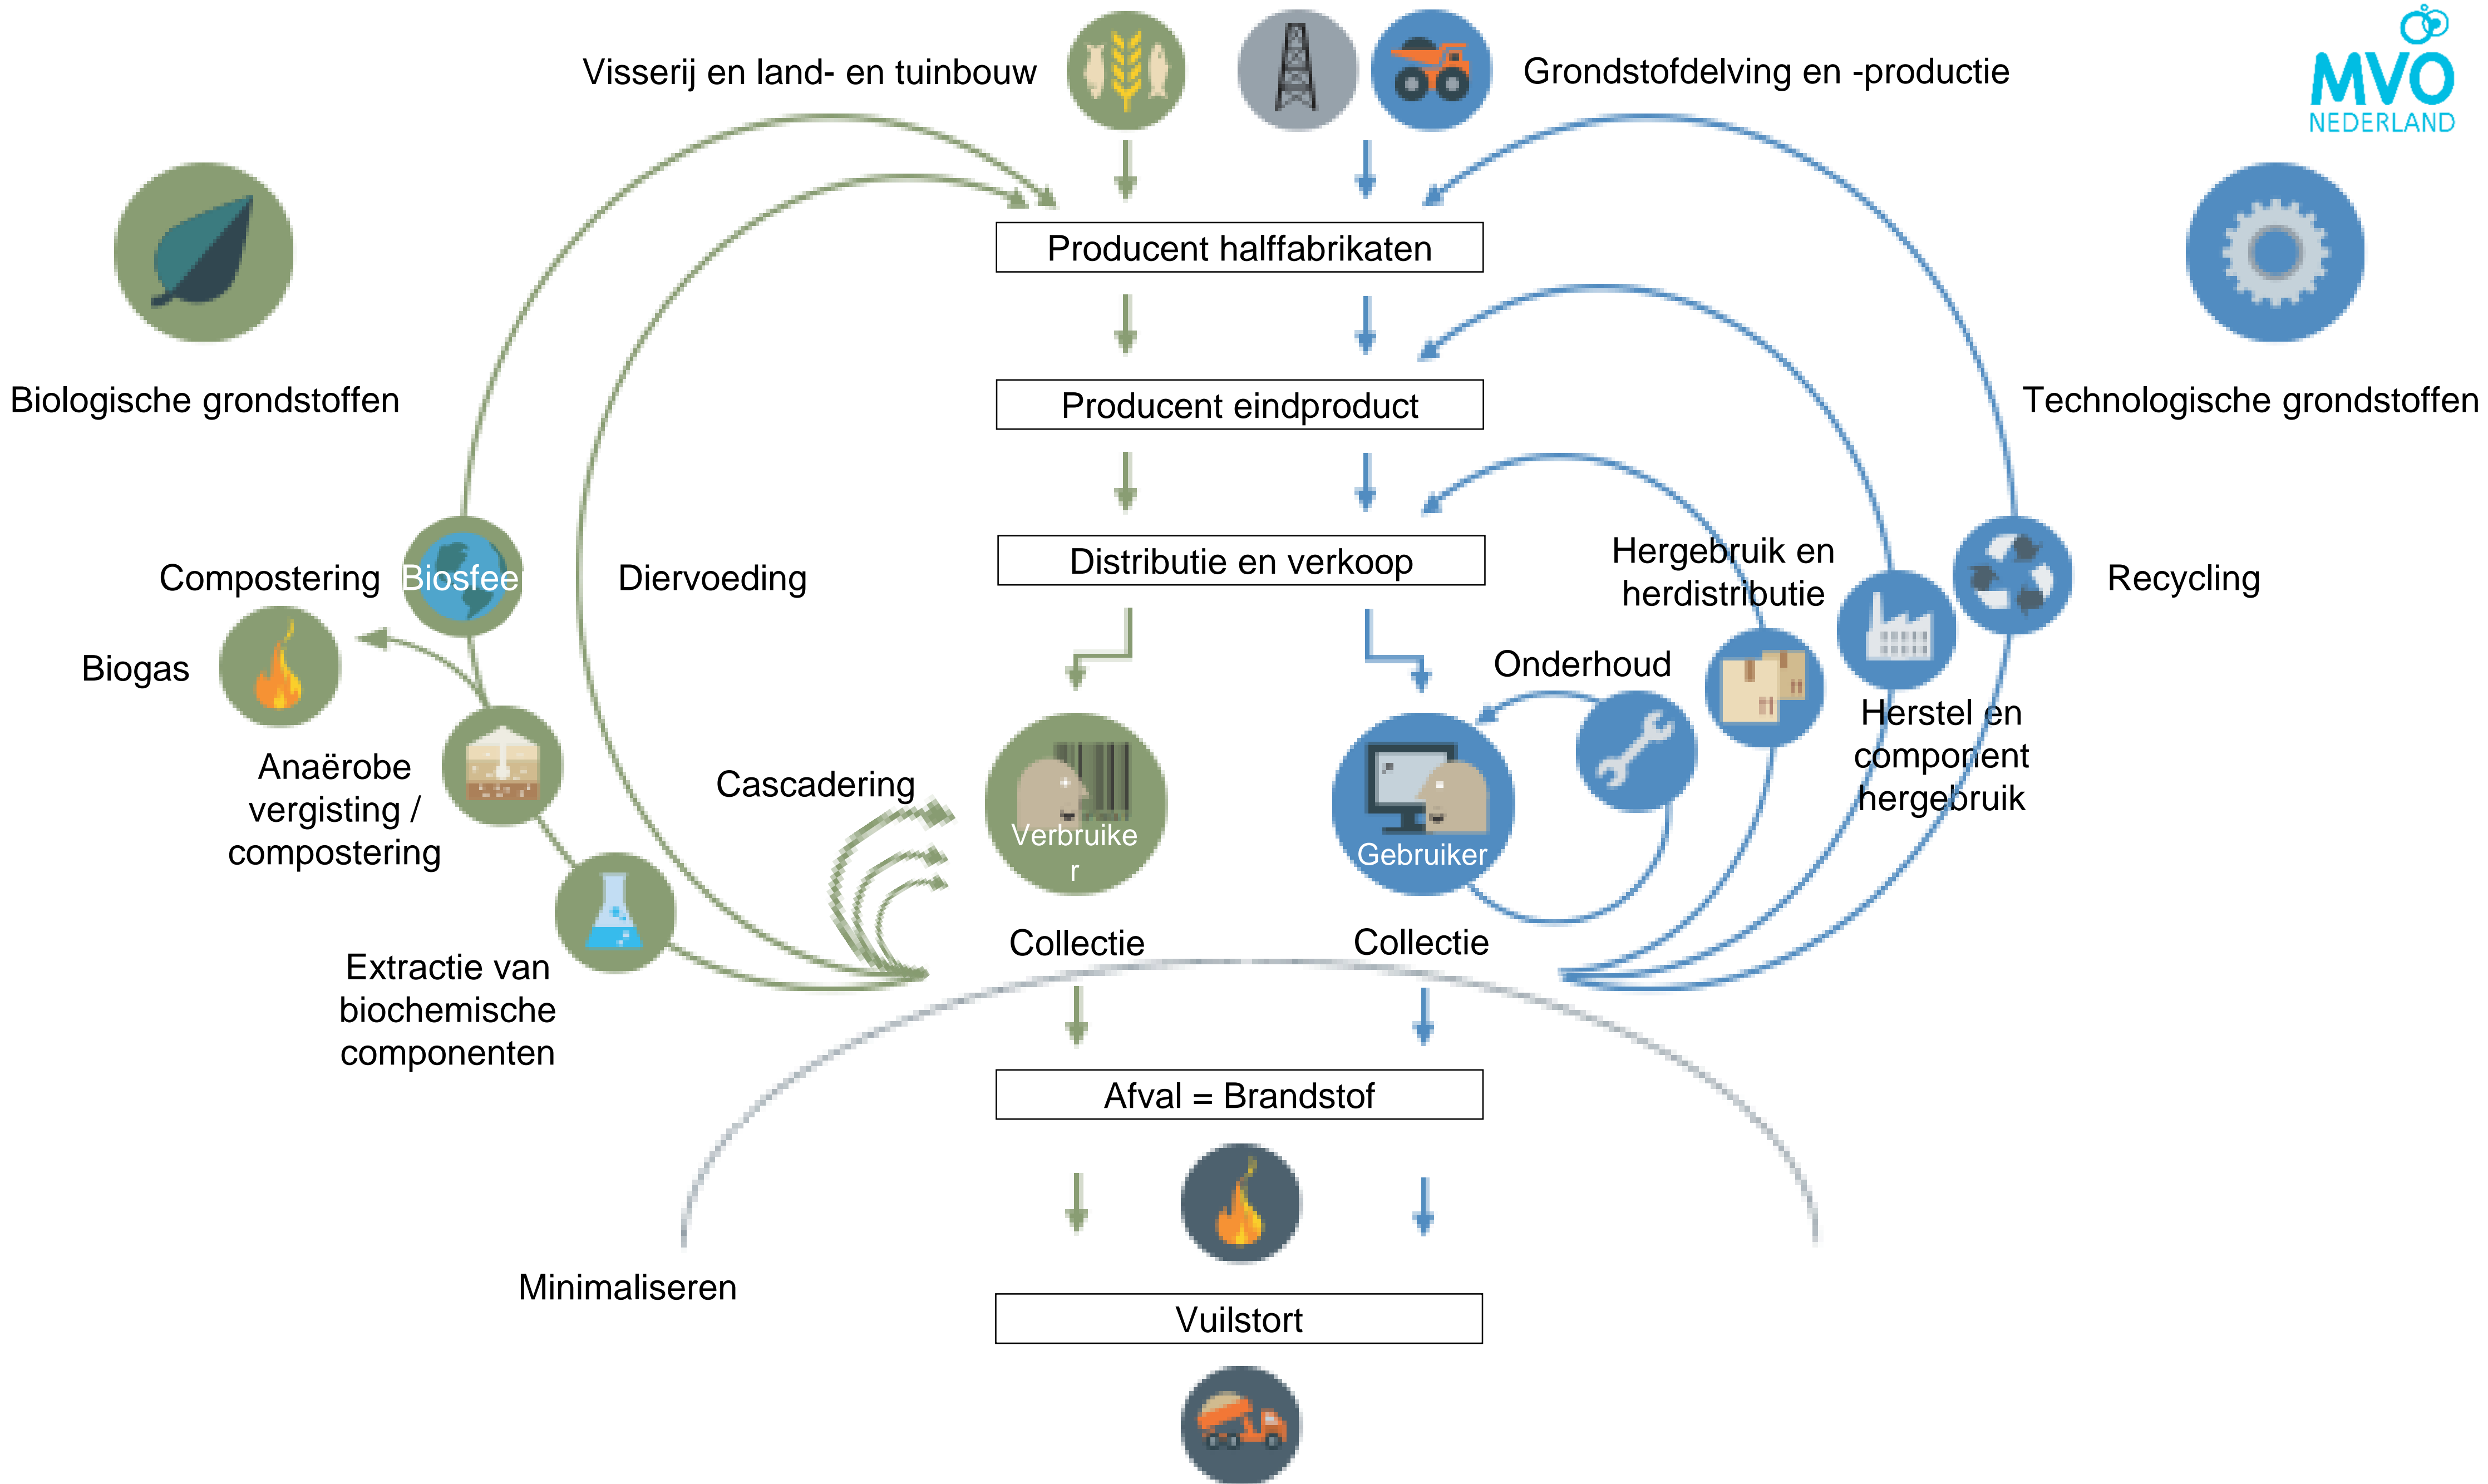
Visserij en land- en tuinbouw

Grondstofdelving en -productie

MVO NEDERLAND

Biologische grondstoffen

Technologische grondstoffen

Producent halffabrikaten

Producent eindproduct

Distributie en verkoop

Compostering

Biosfee

Diervoeding

Hergebruik en herdistributie

Recycling

Biogas

Onderhoud

Herstel en component hergebruik

Anaërobe vergisting / compostering

Cascadering

Verbruiker

Gebruiker

Extractie van biochemische componenten

Collectie

Collectie

Afval = Brandstof

Minimaliseren

Vuilstort